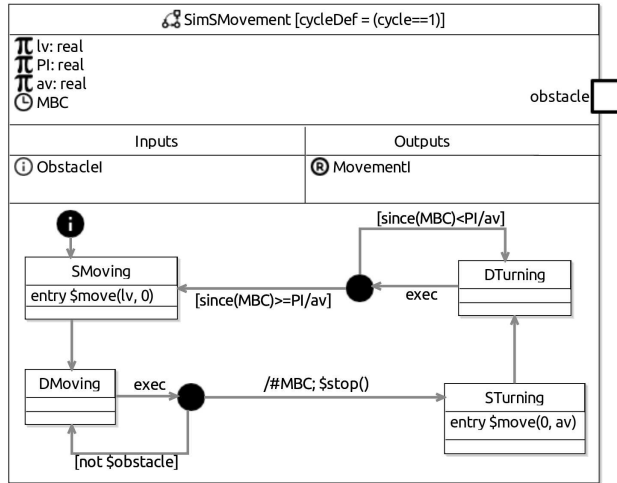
SimSMovement [cycleDef = (cycle==1)]

$\pi$ lv: real
$\pi$ PI: real
$\pi$ av: real
MBC

obstacle

| Inputs | Outputs |
|---|---|
| ObstacleI | MovementI |

[since(MBC)<PI/av]

SMoving
entry $move(lv, 0)

[since(MBC)>=PI/av]

exec

DTurning

DMoving

exec

/#MBC; $stop()

STurning
entry $move(0, av)

[not $obstacle]